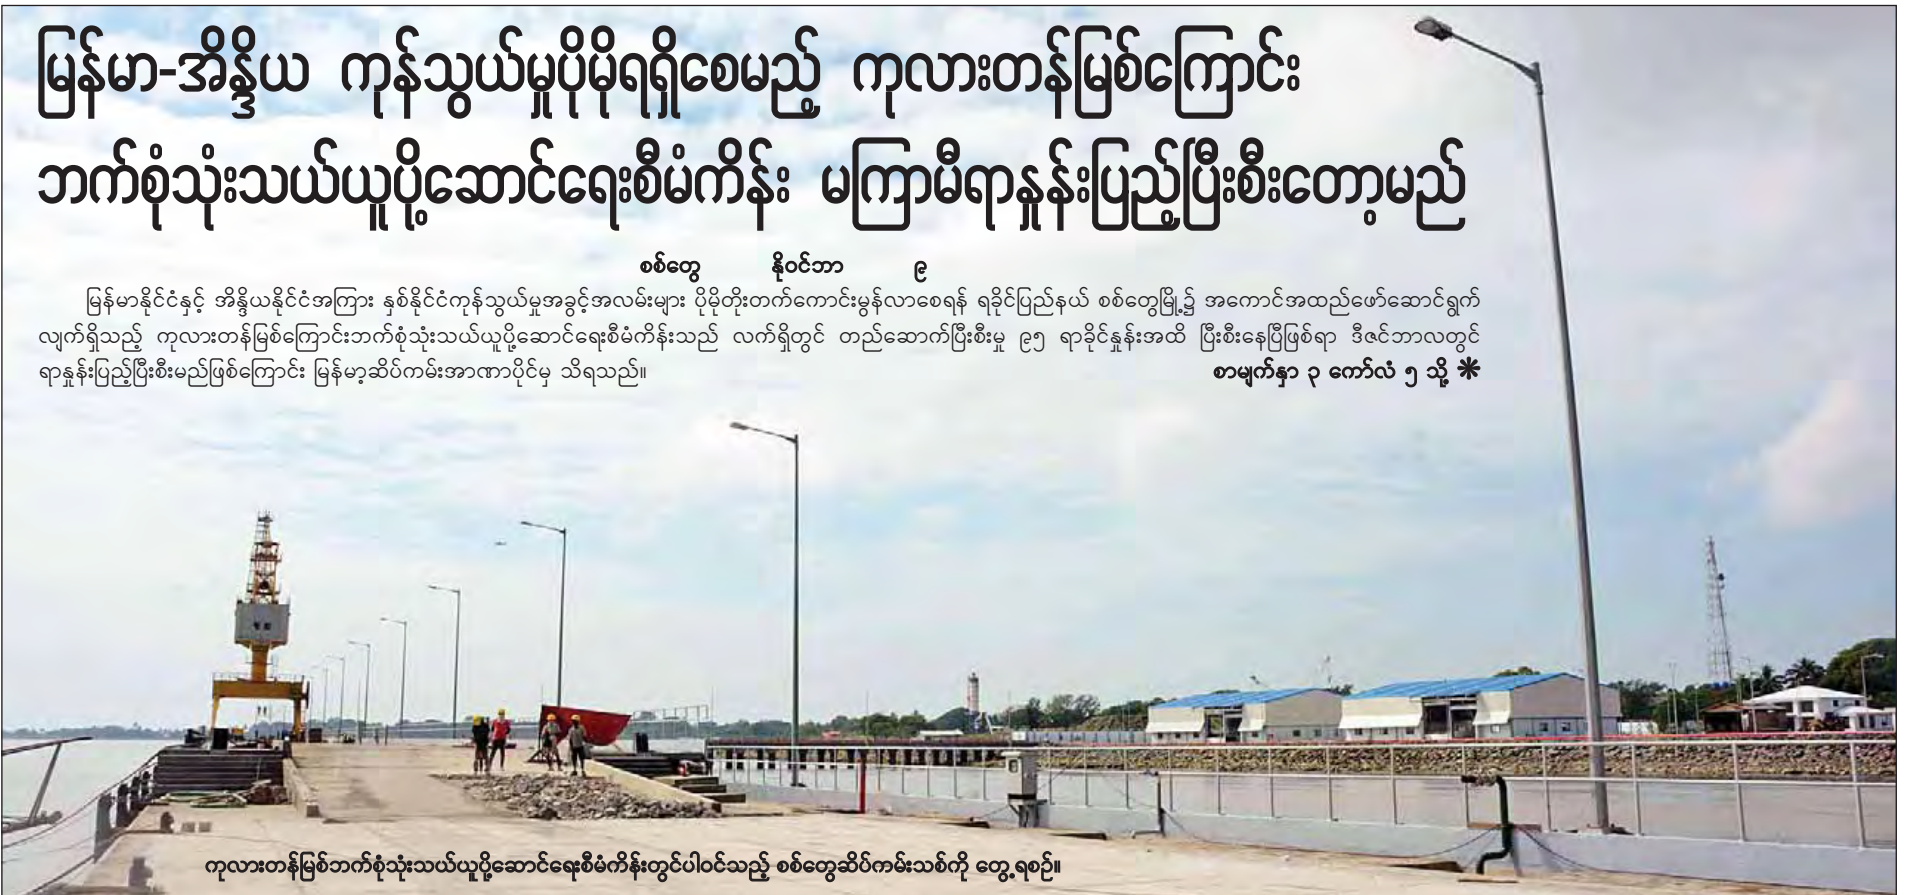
မြန်မာ-အိန္ဒိယ ကုန်သွယ်မှုပိုမိုရရှိစေမည့် ကုလားတန်မြစ်ကြောင်း ဘက်စုံသုံးသယ်ယူပို့ဆောင်ရေးစီမံကိန်း မကြာမီရာနှုန်းပြည့်ပြီးစီးတော့မည်

စစ်တွေ နိုဝင်ဘာ ၉

မြန်မာနိုင်ငံနှင့် အိန္ဒိယနိုင်ငံအကြား နှစ်နိုင်ငံကုန်သွယ်မှုအခွင့်အလမ်းများ ပိုမိုတိုးတက်ကောင်းမွန်လာစေရန် ရခိုင်ပြည်နယ် စစ်တွေမြို့၌ အကောင်အထည်ဖော်ဆောင်ရွက်လျက်ရှိသည့် ကုလားတန်မြစ်ကြောင်းဘက်စုံသုံးသယ်ယူပို့ဆောင်ရေးစီမံကိန်းသည် လက်ရှိတွင် တည်ဆောက်ပြီးစီးမှု ၉၅ ရာခိုင်နှုန်းအထိ ပြီးစီးနေပြီဖြစ်ရာ ဒီဇင်ဘာလတွင် ရာနှုန်းပြည့်ပြီးစီးမည်ဖြစ်ကြောင်း မြန်မာ့ဆိပ်ကမ်းအာဏာပိုင်မှ သိရသည်။ စာမျက်နှာ ၃ ကော်လံ ၅ သို့ ✻

ကုလားတန်မြစ်ဘက်စုံသုံးသယ်ယူပို့ဆောင်ရေးစီမံကိန်းတွင်ပါဝင်သည့် စစ်တွေဆိပ်ကမ်းသစ်ကို တွေ့ရစဉ်။